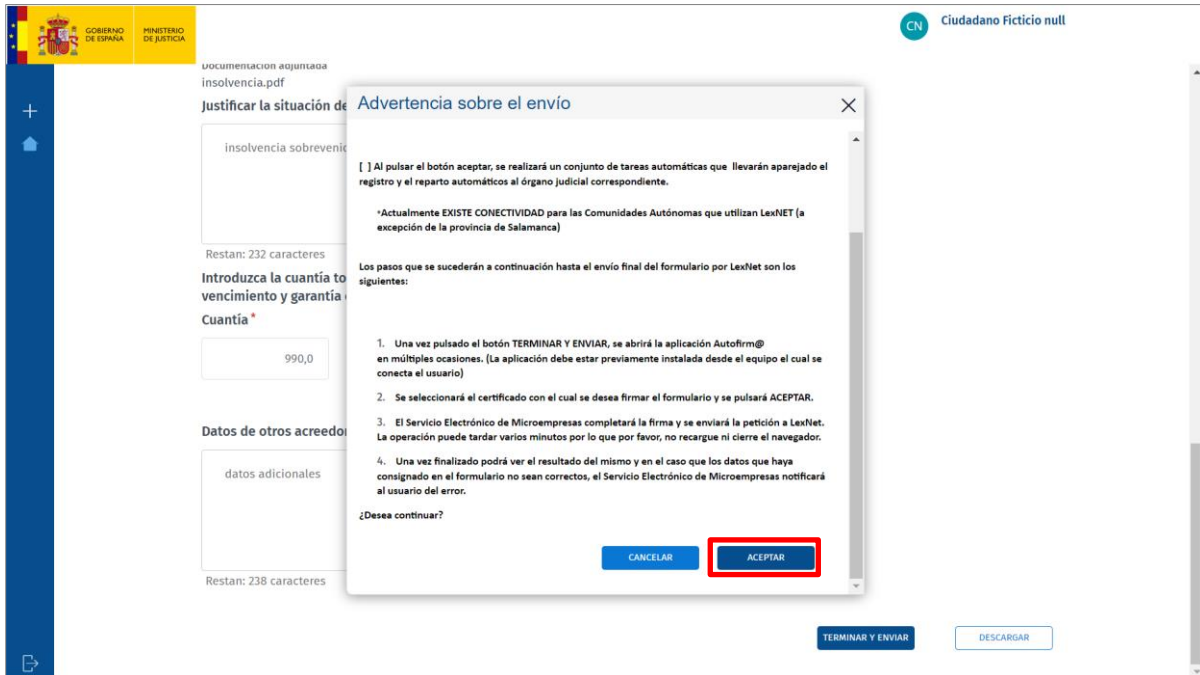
GOBIERNO DE ESPAÑA MINISTERIO DE JUSTICIA

CN Ciudadano Ficticio null

Documentación adjuntada
insolvencia.pdf

Justificar la situación de

insolvencia sobrevenid

Restan: 232 caracteres

Introduzca la cuantía to vencimiento y garantía

Cuantía *

990,0

Datos de otros acreedor

datos adicionales

Restan: 238 caracteres

Advertencia sobre el envío

[ ] Al pulsar el botón aceptar, se realizará un conjunto de tareas automáticas que llevarán aparejado el registro y el reparto automáticos al órgano judicial correspondiente.

•Actualmente EXISTE CONECTIVIDAD para las Comunidades Autónomas que utilizan LexNET (a excepción de la provincia de Salamanca)

Los pasos que se sucederán a continuación hasta el envío final del formulario por LexNet son los siguientes:

1. Una vez pulsado el botón TERMINAR Y ENVIAR, se abrirá la aplicación Autofirm@ en múltiples ocasiones. (La aplicación debe estar previamente instalada desde el equipo el cual se conecta el usuario)

2. Se seleccionará el certificado con el cual se desea firmar el formulario y se pulsará ACEPTAR.

3. El Servicio Electrónico de Microempresas completará la firma y se enviará la petición a LexNet. La operación puede tardar varios minutos por lo que por favor, no recargue ni cierre el navegador.

4. Una vez finalizado podrá ver el resultado del mismo y en el caso que los datos que haya consignado en el formulario no sean correctos, el Servicio Electrónico de Microempresas notificará al usuario del error.

¿Desea continuar?

CANCELAR ACEPTAR

TERMINAR Y ENVIAR DESCARGAR